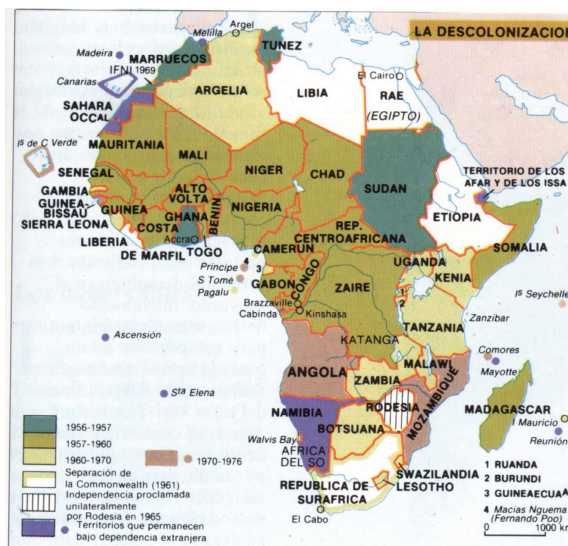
LA DESCOLONIZACION

Argel
Melilla
Madeira
MARRUECOS
TUNEZ
IFNI 1969
Canarias
ARGELIA
LIBIA
El Cairo
RAE
(EGIPTO)
SAHARA
OCCAL
Is de C Verde
MAURITANIA
MALI
NIGER
CHAD
SUDAN
SENEGAL
GAMBIA
GUINEA-BISSAU
SIERRA LEONA
GUINEA
ALTO VOLTA
GHANA
BENIN
NIGERIA
TERRITORIO DE LOS AFAR Y DE LOS ISSA
ETIOPIA
LIBERIA
COSTA DE MARFIL
Accra
TOGO
CAMERUN
REP. CENTROAFRICANA
SOMALIA
Principe
S Tomé
Pagalu
GABON
CONGO
UGANDA
KENIA
Brazzaville
Cabinda
Kinshasa
ZAIRE
Is Seychelles
Zanzibar
TANZANIA
Ascensión
KATANGA
Comores
Mayotte
MALAWI
ANGOLA
ZAMBIA
MOZAMBIQUE
Sta Elena
RODESIA
MADAGASCAR
NAMIBIA
BOTSUANA
I Mauricio
Reunión
Walvis Bay
AFRICA DEL SO
SWAZILANDIA
REPUBLICA DE SURAFRICA
LESOTHO
El Cabo

1956-1957
1957-1960
1960-1970
1970-1976
Separación de la Commonwealth (1961)
Independencia proclamada unilateralmente por Rodesia en 1965
Territorios que permanecen bajo dependencia extranjera

1 RUANDA
2 BURUNDI
3 GUINEAECUA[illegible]
4 Macías Nguema (Fernando Poo)
0 1000 k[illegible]